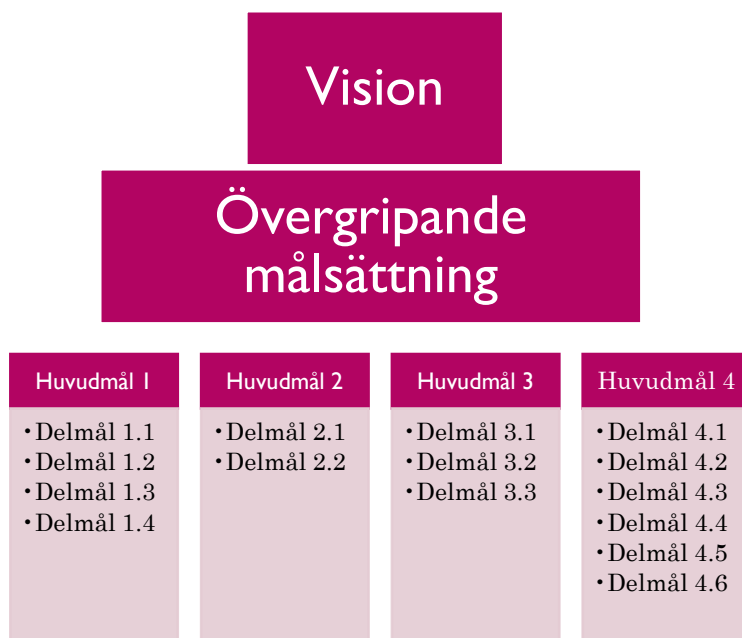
Vision

Övergripande målsättning

Huvudmål 1
• Delmål 1.1
• Delmål 1.2
• Delmål 1.3
• Delmål 1.4

Huvudmål 2
• Delmål 2.1
• Delmål 2.2

Huvudmål 3
• Delmål 3.1
• Delmål 3.2
• Delmål 3.3

Huvudmål 4
• Delmål 4.1
• Delmål 4.2
• Delmål 4.3
• Delmål 4.4
• Delmål 4.5
• Delmål 4.6